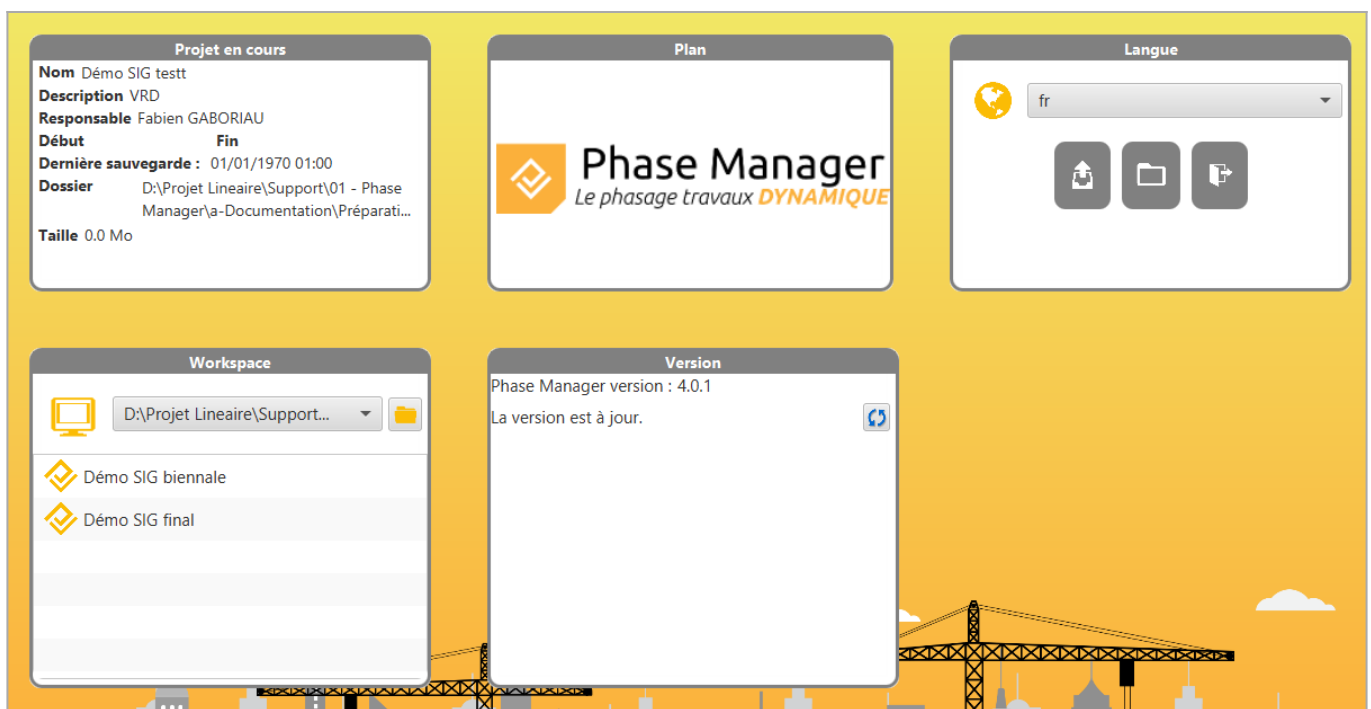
Projet en cours
Nom Démo SIG testt
Description VRD
Responsable Fabien GABORIAU
Début Fin
Dernière sauvegarde : 01/01/1970 01:00
Dossier D:\Projet Lineaire\Support\01 - Phase Manager\a-Documentation\Préparati...
Taille 0.0 Mo

Plan
Phase Manager
Le phasage travaux DYNAMIQUE

Langue
fr

Workspace
D:\Projet Lineaire\Support...
Démo SIG biennale
Démo SIG final

Version
Phase Manager version : 4.0.1
La version est à jour.